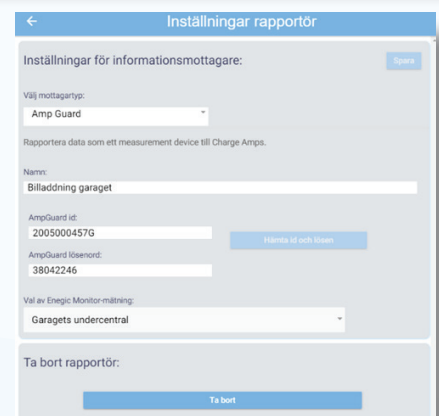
Inställningar rapportör

Inställningar för informationsmottagare:

Spara

Välj mottagartyp:

Amp Guard

Rapportera data som ett measurement device till Charge Amps.

Namn:

Billaddning garaget

AmpGuard id:

2005000457G

Hämta id och lösen

AmpGuard lösenord:

38042246

Val av Enegic Monitor-mätning:

Garagets undercentral

Ta bort rapportör:

Ta bort